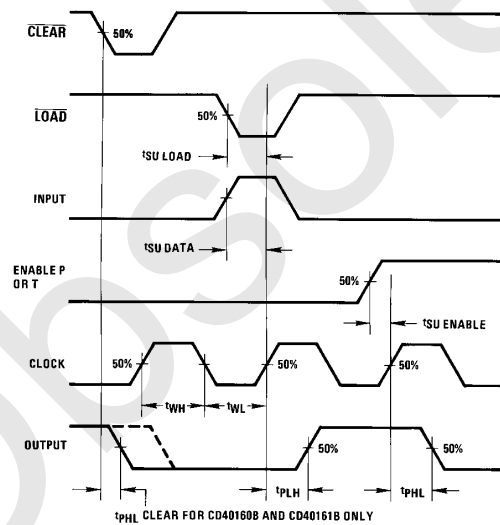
$\overline{CLEAR}$

50%

$\overline{LOAD}$

50%

$t_{SU}$ LOAD

INPUT

$t_{SU}$ DATA

ENABLE P OR T

50%

$t_{SU}$ ENABLE

CLOCK

50%

50%

50%

$t_{WH}$

$t_{WL}$

OUTPUT

50%

50%

$t_{PLH}$

$t_{PHL}$

$t_{PHL}$ CLEAR FOR CD40160B AND CD40161B ONLY